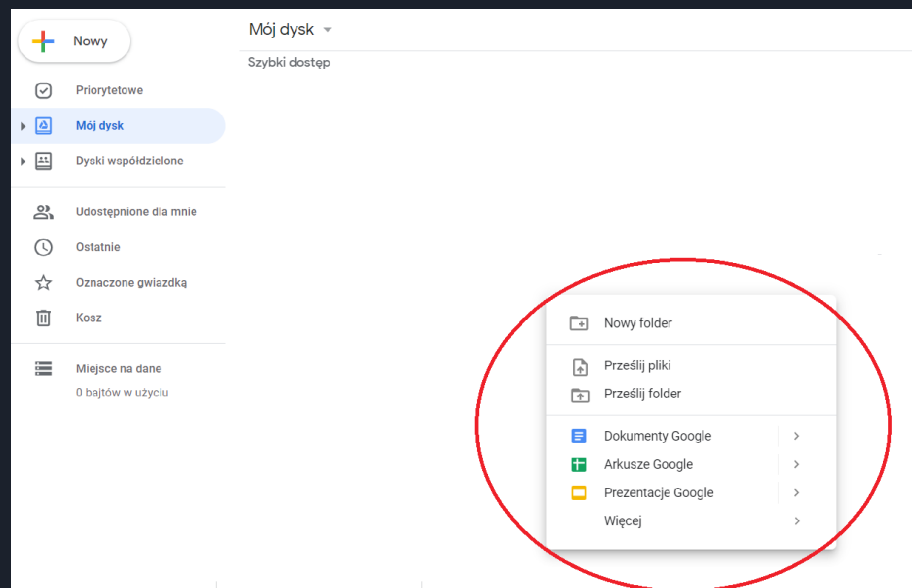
Nowy

Priorytetowe

Mój dysk

Dyski współdzielone

Udostępnione dla mnie

Ostatnie

Oznaczone gwiazdką

Kosz

Miejsce na dane

0 bajtów w użyciu

Mój dysk

Szybki dostęp

Nowy folder

Prześlij pliki

Prześlij folder

Dokumenty Google

Arkusze Google

Prezentacje Google

Więcej